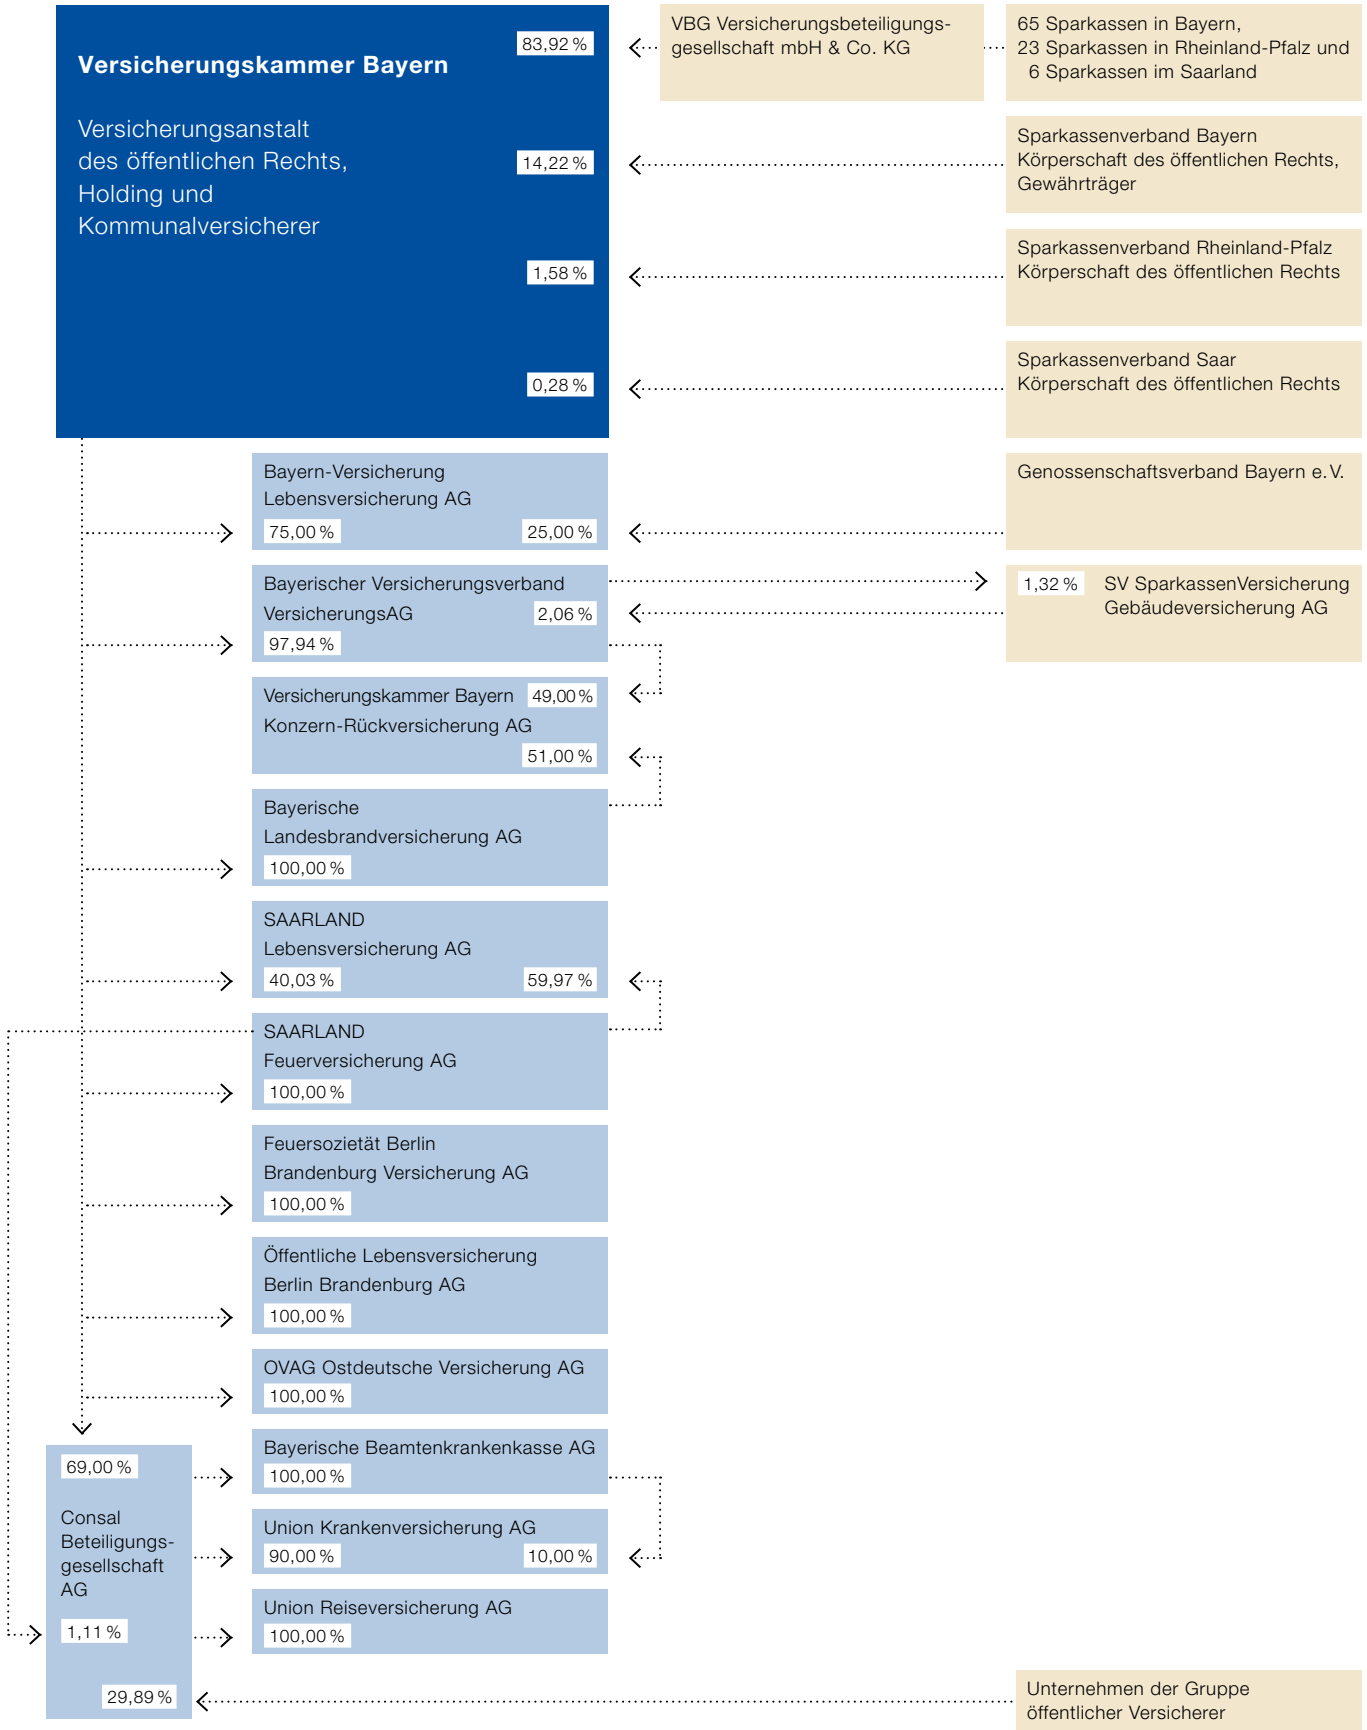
Versicherungskammer Bayern

Versicherungsanstalt des öffentlichen Rechts, Holding und Kommunalversicherer

83,92 %

14,22 %

1,58 %

0,28 %

VBG Versicherungsbeteiligungs-gesellschaft mbH & Co. KG

65 Sparkassen in Bayern, 23 Sparkassen in Rheinland-Pfalz und 6 Sparkassen im Saarland

Sparkassenverband Bayern Körperschaft des öffentlichen Rechts, Gewährträger

Sparkassenverband Rheinland-Pfalz Körperschaft des öffentlichen Rechts

Sparkassenverband Saar Körperschaft des öffentlichen Rechts

Genossenschaftsverband Bayern e. V.

Bayern-Versicherung Lebensversicherung AG
75,00 % 25,00 %

Bayerischer Versicherungsverband VersicherungsAG 2,06 %
97,94 %

1,32 % SV SparkassenVersicherung Gebäudeversicherung AG

Versicherungskammer Bayern 49,00 %
Konzern-Rückversicherung AG
51,00 %

Bayerische Landesbrandversicherung AG
100,00 %

SAARLAND Lebensversicherung AG
40,03 % 59,97 %

SAARLAND Feuerversicherung AG
100,00 %

Feuersozietät Berlin Brandenburg Versicherung AG
100,00 %

Öffentliche Lebensversicherung Berlin Brandenburg AG
100,00 %

OVAG Ostdeutsche Versicherung AG
100,00 %

69,00 %

Consal Beteiligungs-gesellschaft AG

1,11 %

29,89 %

Bayerische Beamtenkrankenkasse AG
100,00 %

Union Krankenversicherung AG
90,00 % 10,00 %

Union Reiseversicherung AG
100,00 %

Unternehmen der Gruppe öffentlicher Versicherer